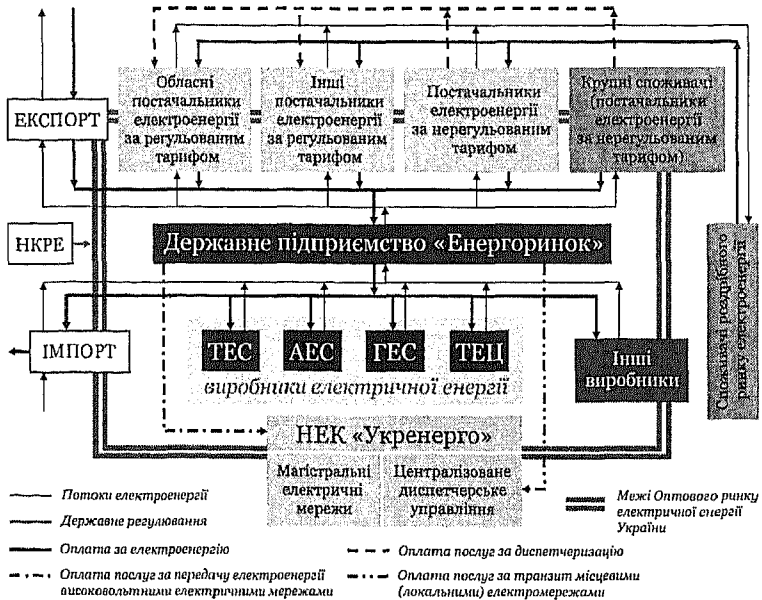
ЕКСПОРТ

Обласні постачальники електроенергії за регульованим тарифом

Інші постачальники електроенергії за регульованим тарифом

Постачальники електроенергії за нерегульованим тарифом

Крупні споживачі (постачальники електроенергії за нерегульованим тарифом)

НКРЕ

Державне підприємство «Енергоринок»

Споживачі роздрібного ринку електроенергії

ІМПОРТ

ТЕС

АЕС

ГЕС

ТЕЦ

виробники електричної енергії

Інші виробники

НЕК «Укренерго»

Магістральні електричні мережі

Централізоване диспетчерське управління

Потоки електроенергії

Державне регулювання

Оплата за електроенергію

Оплата послуг за передачу електроенергії високовольтними електричними мережами

Межі Оптового ринку електричної енергії України

Оплата послуг за диспетчеризацію

Оплата послуг за транзит місцевими (локальними) електромережами